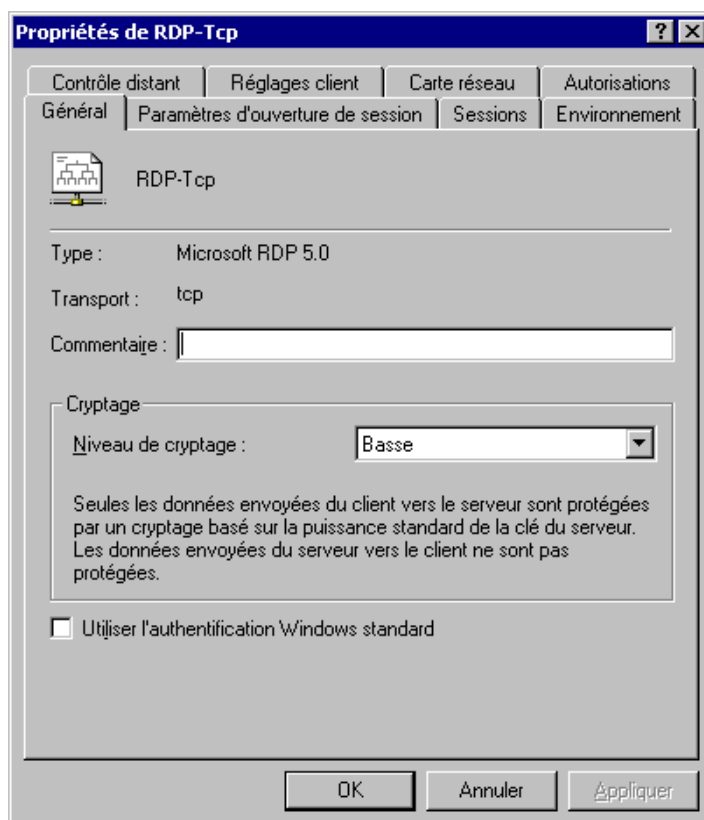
Propriétés de RDP-Tcp

?

Contrôle distant | Réglages client | Carte réseau | Autorisations

Général | Paramètres d'ouverture de session | Sessions | Environnement

RDP-Tcp

Type : Microsoft RDP 5.0

Transport : tcp

Commentaire :

Cryptage

Niveau de cryptage : Basse

Seules les données envoyées du client vers le serveur sont protégées par un cryptage basé sur la puissance standard de la clé du serveur. Les données envoyées du serveur vers le client ne sont pas protégées.

Utiliser l'authentification Windows standard

OK | Annuler | Appliquer